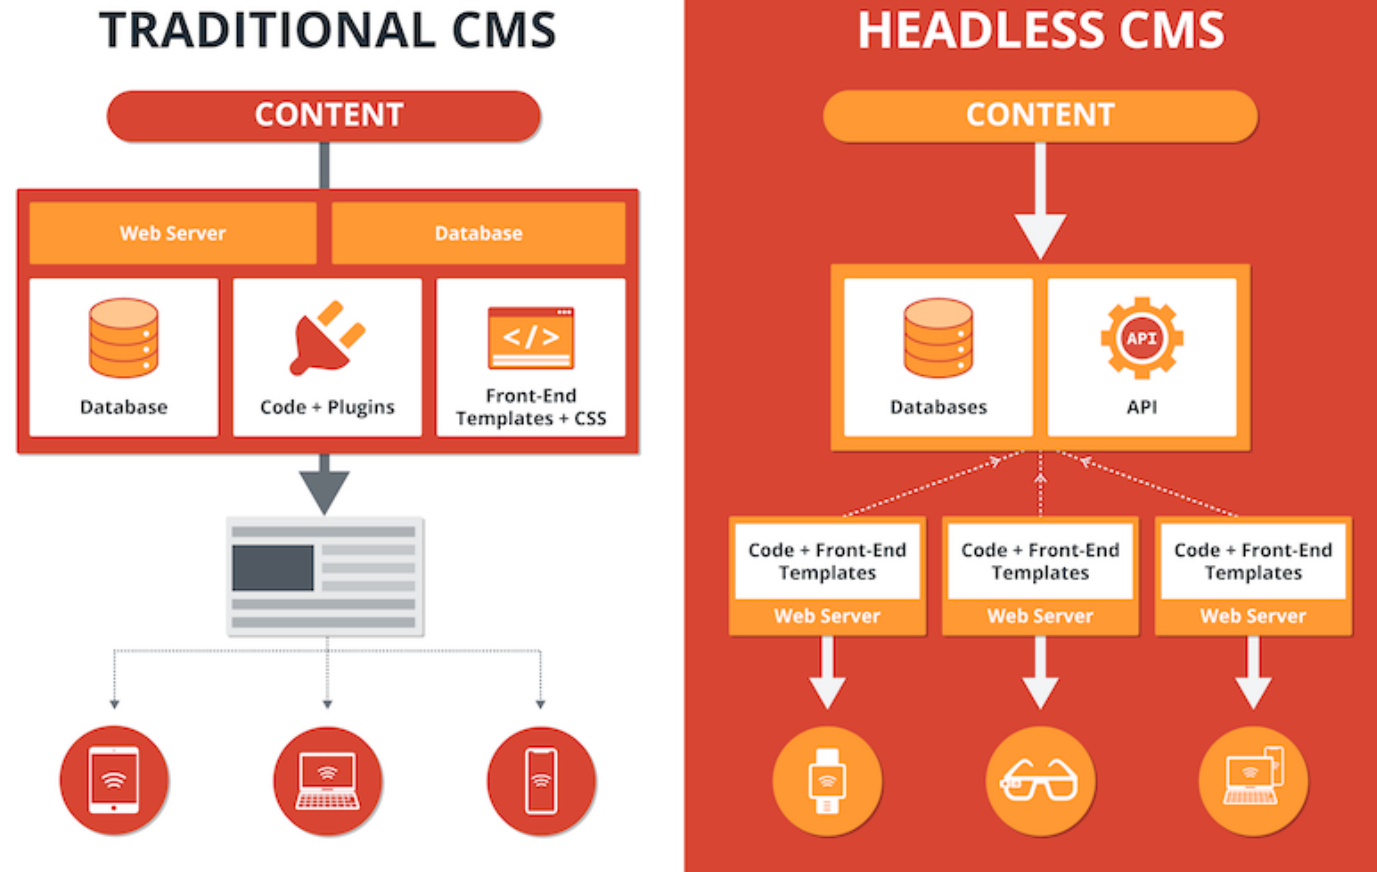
TRADITIONAL CMS

CONTENT

Web Server

Database

Database

Code + Plugins

</>

Front-End Templates + CSS

HEADLESS CMS

CONTENT

Databases

API

API

Code + Front-End Templates

Web Server

Code + Front-End Templates

Web Server

Code + Front-End Templates

Web Server